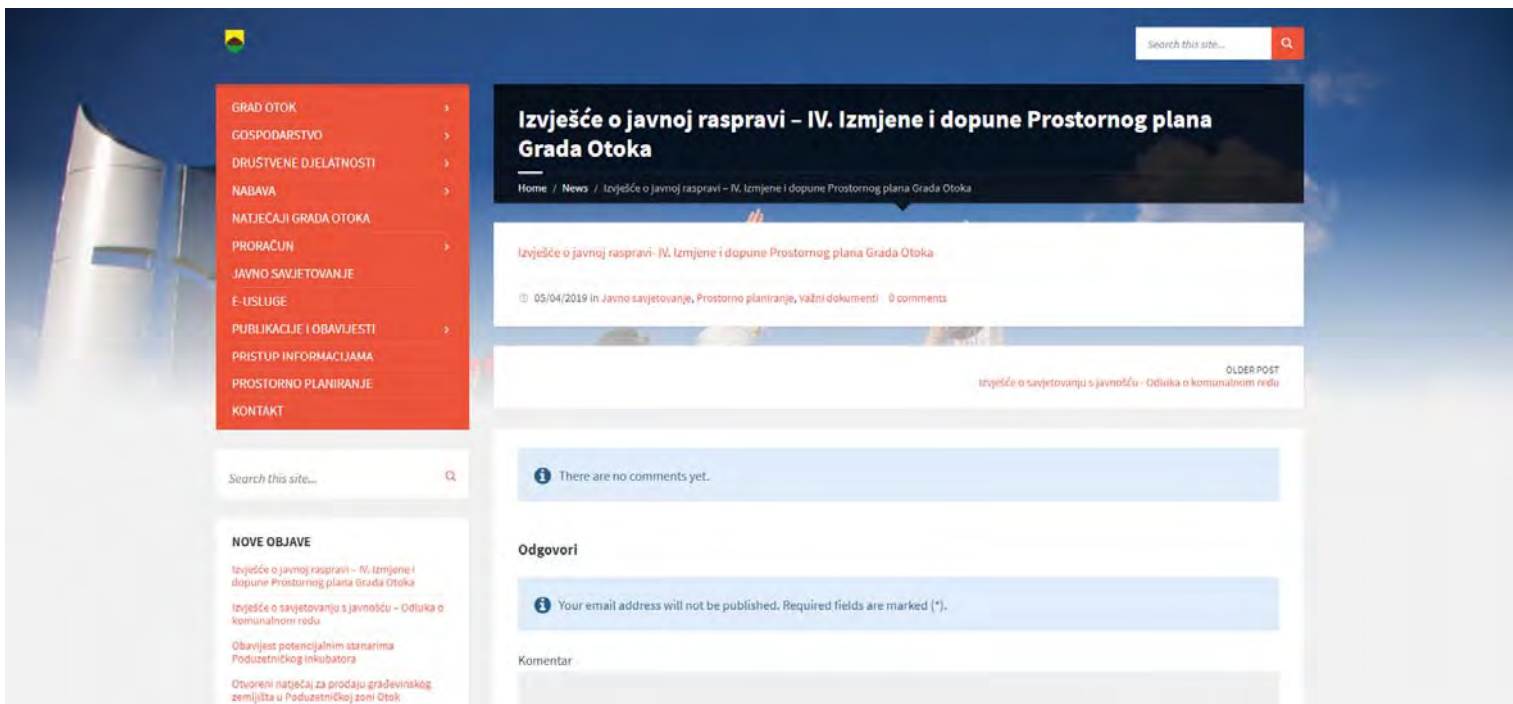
Search this site...

GRAD OTOK
GOSPODARSTVO
DRUŠTVENE DJELATNOSTI
NABAVA
NATJEČAJI GRADA OTOKA
PRORAČUN
JAVNO SAVJETOVANJE
E-USLUGE
PUBLIKACIJE I OBAVIJESTI
PRISTUP INFORMACIJAMA
PROSTORNO PLANIRANJE
KONTAKT

Search this site...

NOVE OBJAVE

Izvješće o javnoj raspravi – IV. Izmjene i dopune Prostornog plana Grada Otoka

Izvješće o savjetovanju s javnošću – Odluka o komunalnom redu

Obavijest potencijalnim stanarima Poduzetničkog inkubatora

Otvoreni natječaj za prodaju građevinskog zemljišta u Poduzetničkoj zoni Otok

Izvješće o javnoj raspravi – IV. Izmjene i dopune Prostornog plana Grada Otoka

Home / News / Izvješće o javnoj raspravi – IV. Izmjene i dopune Prostornog plana Grada Otoka

Izvješće o javnoj raspravi- IV. Izmjene i dopune Prostornog plana Grada Otoka

05/04/2019 in Javno savjetovanje, Prostorno planiranje, Važni dokumenti 0 comments

OLDER POST
Izvješće o savjetovanju s javnošću - Odluka o komunalnom redu

There are no comments yet.

Odgovori

Your email address will not be published. Required fields are marked (*).

Komentar